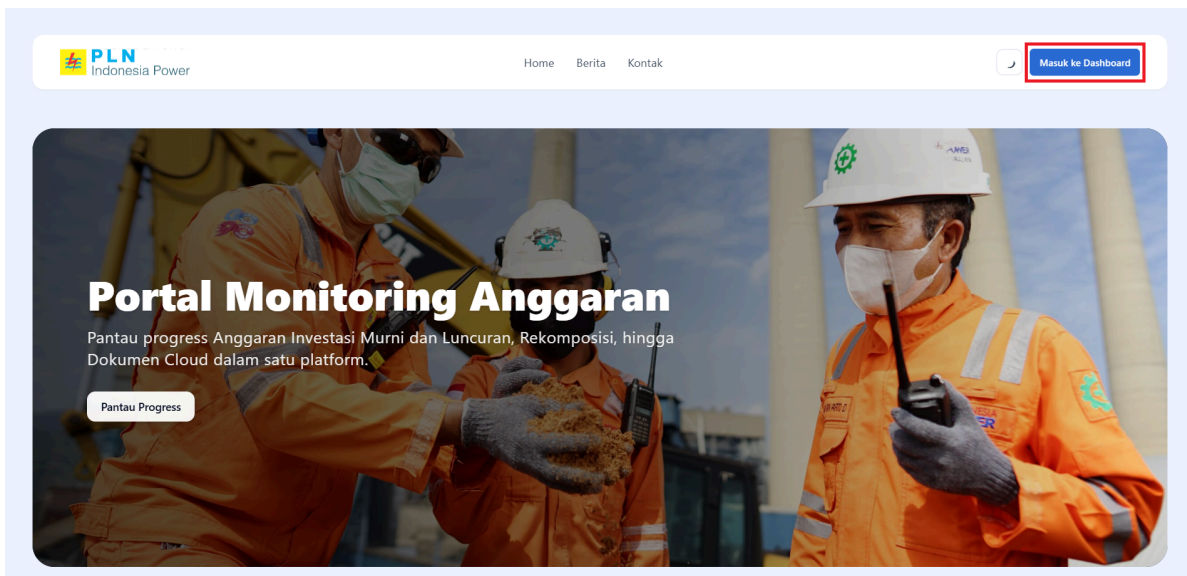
PLN
Indonesia Power

Home Berita Kontak

Masuk ke Dashboard

Portal Monitoring Anggaran

Pantau progress Anggaran Investasi Murni dan Luncuran, Rekomposisi, hingga Dokumen Cloud dalam satu platform.

Pantau Progress